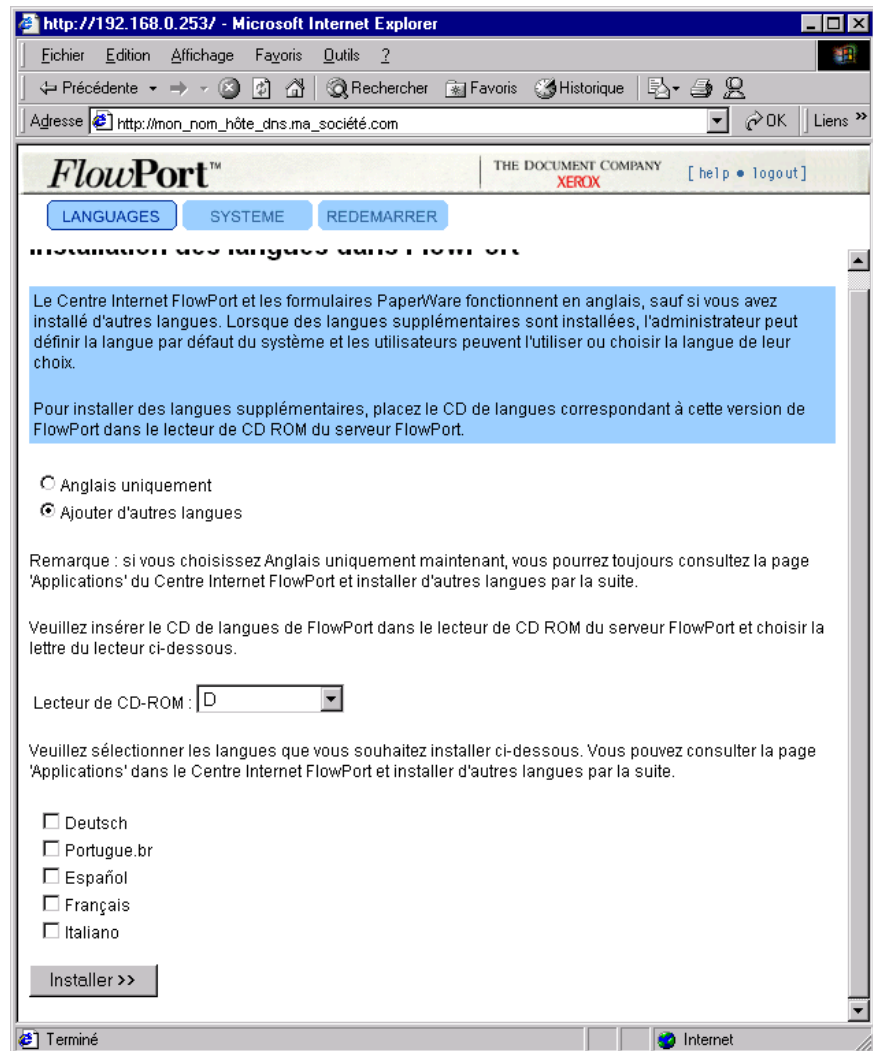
http://192.168.0.253/ - Microsoft Internet Explorer

Fichier Edition Affichage Favoris Outils ?

Précédente Rechercher Favoris Historique

Adresse http://mon_nom_hôte_dns.ma_société.com OK Liens »

FlowPort™ THE DOCUMENT COMPANY XEROX [ help • logout ]

LANGUAGES SYSTEME REDEMARRER

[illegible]

Le Centre Internet FlowPort et les formulaires PaperWare fonctionnent en anglais, sauf si vous avez installé d'autres langues. Lorsque des langues supplémentaires sont installées, l'administrateur peut définir la langue par défaut du système et les utilisateurs peuvent l'utiliser ou choisir la langue de leur choix.

Pour installer des langues supplémentaires, placez le CD de langues correspondant à cette version de FlowPort dans le lecteur de CD ROM du serveur FlowPort.

Anglais uniquement

Ajouter d'autres langues

Remarque : si vous choisissez Anglais uniquement maintenant, vous pourrez toujours consultez la page 'Applications' du Centre Internet FlowPort et installer d'autres langues par la suite.

Veuillez insérer le CD de langues de FlowPort dans le lecteur de CD ROM du serveur FlowPort et choisir la lettre du lecteur ci-dessous.

Lecteur de CD-ROM : D

Veuillez sélectionner les langues que vous souhaitez installer ci-dessous. Vous pouvez consulter la page 'Applications' dans le Centre Internet FlowPort et installer d'autres langues par la suite.

Deutsch
Portugue.br
Español
Français
Italiano

Installer >>

Terminé Internet